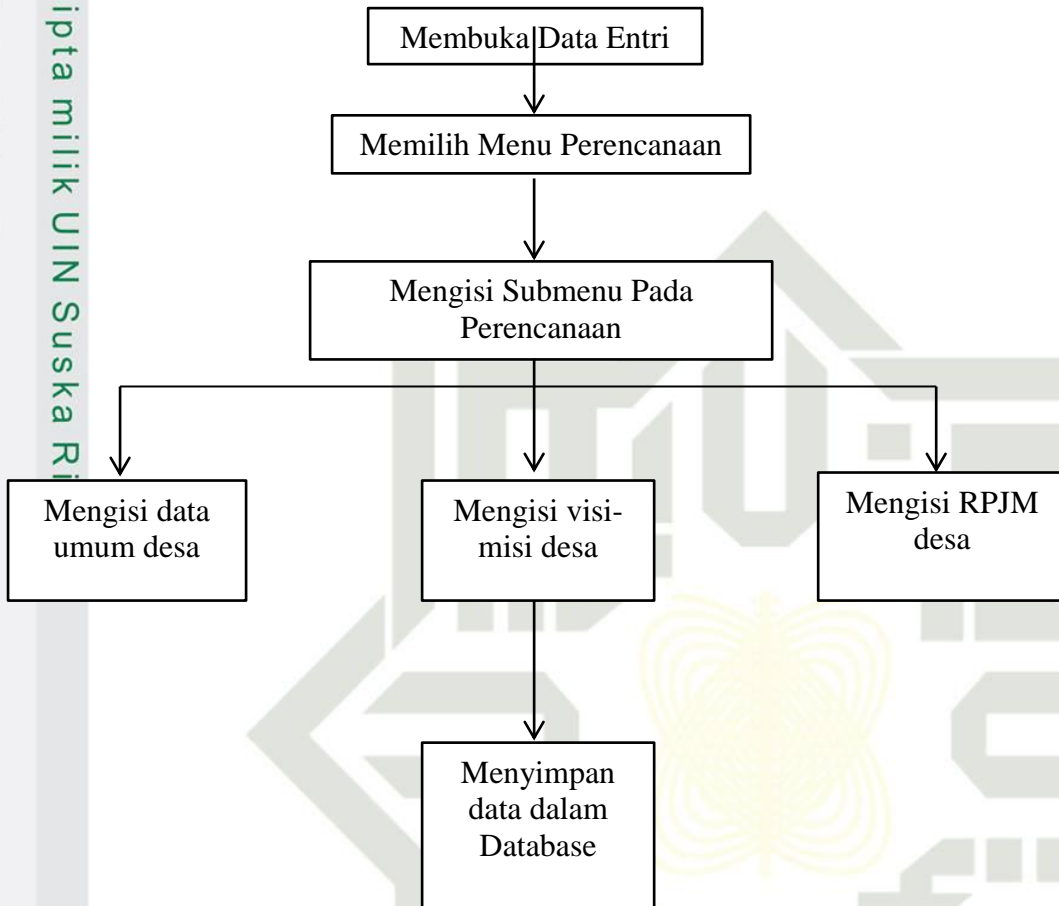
ipta milik UIN Suska Ri

Membuka Data Entri

Memilih Menu Perencanaan

Mengisi Submenu Pada Perencanaan

Mengisi data umum desa

Mengisi visi-misi desa

Mengisi RPJM desa

Menyimpan data dalam Database